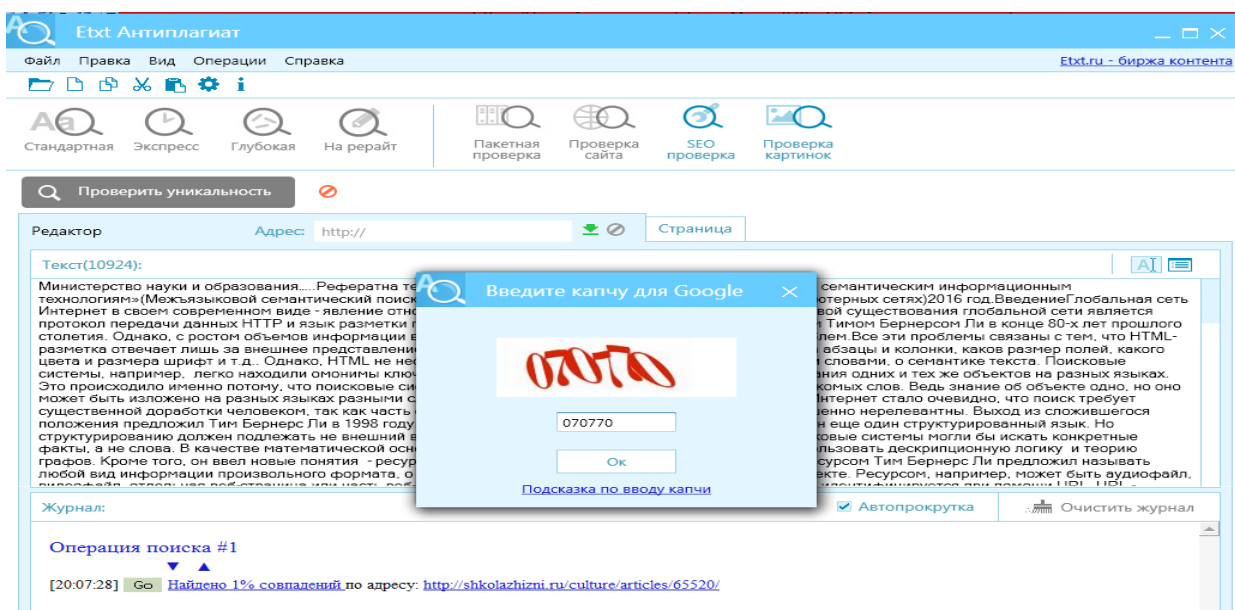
Etxt Антиплагиат

Файл Правка Вид Операции Справка

Etxt.ru - биржа контента

Стандартная Экспресс Глубокая На рерайт

Пакетная проверка Проверка сайта SEO проверка Проверка картинок

Проверить уникальность

Редактор Адрес: http://

Страница

Текст(10924):

Министерство науки и образования.....Рефератна те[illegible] семантическим информационным технологиям»(Межъязыковой семантический поиск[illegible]отерных сетях)2016 год.ВведениеГлобальная сеть Интернет в своем современном виде - явление отно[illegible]вой существования глобальной сети является протокол передачи данных HTTP и язык разметки г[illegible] Тимом Бернерсом Ли в конце 80-х лет прошлого столетия. Однако, с ростом объемов информации в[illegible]лем.Все эти проблемы связаны с тем, что HTML-разметка отвечает лишь за внешнее представлени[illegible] абзацы и колонки, каков размер полей, какого цвета и размера шрифт и т.д.. Однако, HTML не не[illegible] словами, о семантике текста. Поисковые системы, например, легко находили омонимы ключ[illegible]ания одних и тех же объектов на разных языках. Это происходило именно потому, что поисковые си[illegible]комых слов. Ведь знание об объекте одно, но оно может быть изложено на разных языках разными с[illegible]Интернет стало очевидно, что поиск требует существенной доработки человеком, так как часть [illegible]енно нерелевантны. Выход из сложившегося положения предложил Тим Бернерс Ли в 1998 году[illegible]н еще один структурированный язык. Но структурированию должен подлежать не внешний в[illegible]ковые системы могли бы искать конкретные факты, а не слова. В качестве математической осн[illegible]льзовать дескрипционную логику и теорию графов. Кроме того, он ввел новые понятия - ресур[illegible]урсом Тим Бернерс Ли предложил называть любой вид информации произвольного формата, о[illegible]екте. Ресурсом, например, может быть аудиофайл, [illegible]

Введите капчу для Google

070770

Ок

Подсказка по вводу капчи

Журнал:

Автопрокрутка

Очистить журнал

Операция поиска #1

[20:07:28] Go Найдено 1% совпадений по адресу: http://shkolazhizni.ru/culture/articles/65520/